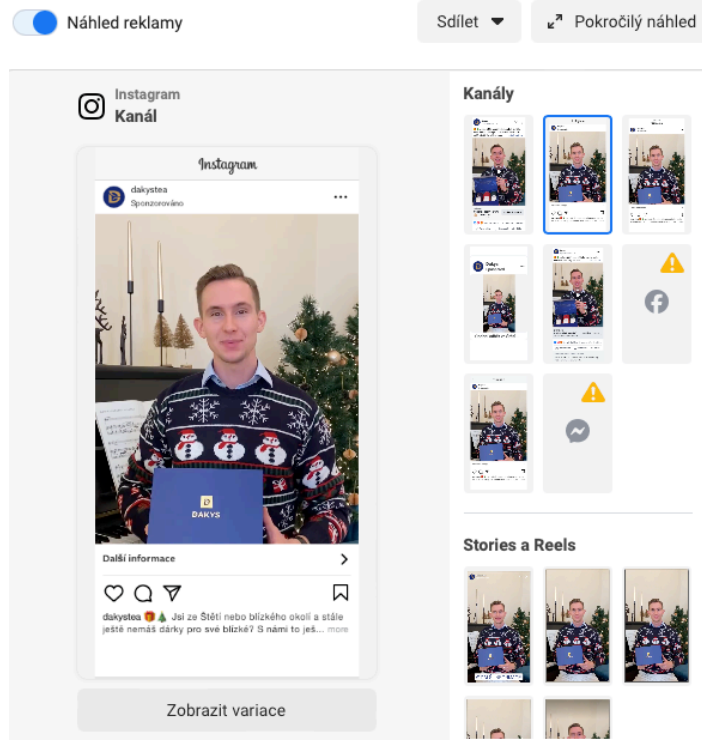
Náhled reklamy

Sdílet

Pokročilý náhled

Instagram
Kanál

Instagram

dakystea
Sponzorováno

DAKYS

Další informace

dakystea 🎁🎄 Jsi ze Štětí nebo blízkého okolí a stále ještě nemáš dárky pro své blízké? S námi toješ... more

Zobrazit variace

Kanály

Stories a Reels